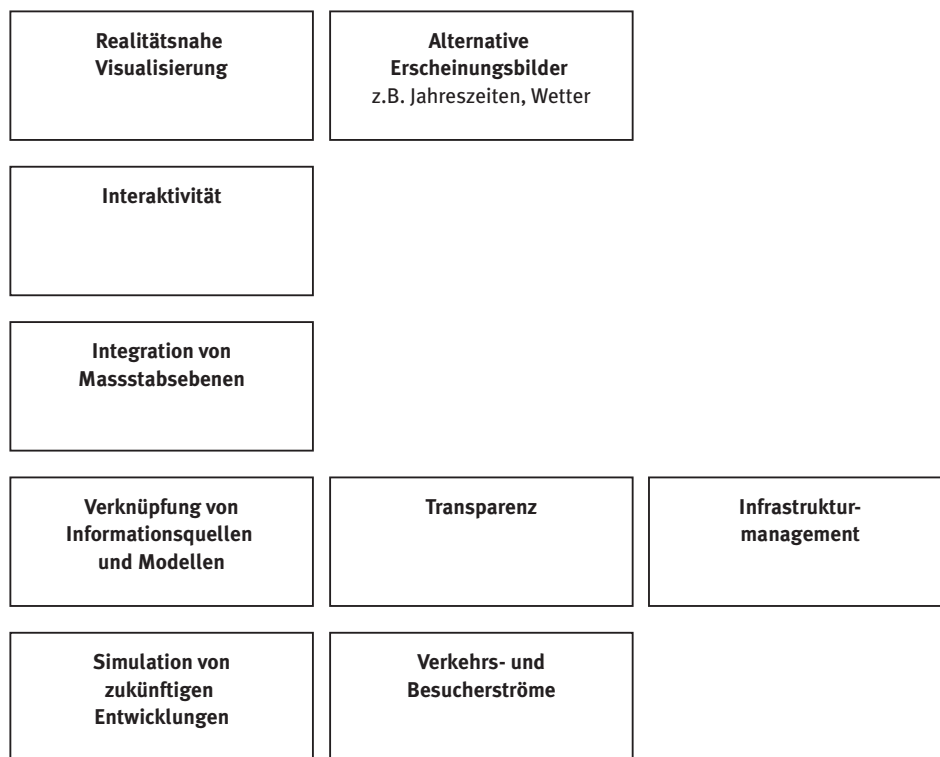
Realitätsnahe Visualisierung

Alternative Erscheinungsbilder
z.B. Jahreszeiten, Wetter

Interaktivität

Integration von Massstabsebenen

Verknüpfung von Informationsquellen und Modellen

Transparenz

Infrastrukturmanagement

Simulation von zukünftigen Entwicklungen

Verkehrs- und Besucherströme